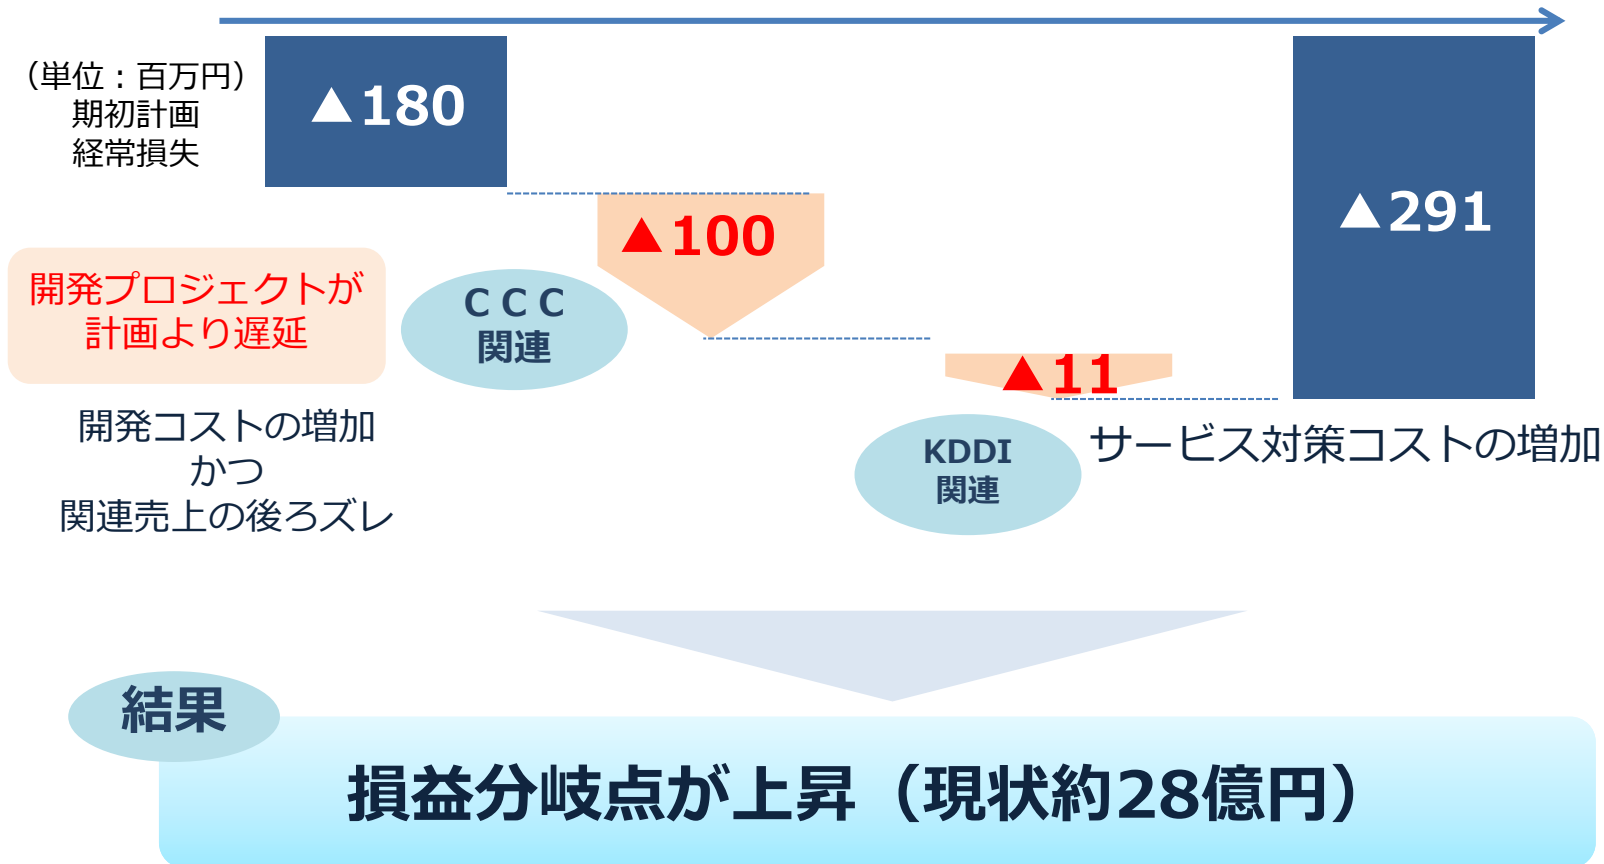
（単位：百万円）
期初計画
経常損失

▲180

開発プロジェクトが
計画より遅延

ＣＣＣ
関連

▲100

開発コストの増加
かつ
関連売上の後ろズレ

▲11

KDDI
関連

サービス対策コストの増加

▲291

結果

損益分岐点が上昇（現状約28億円）